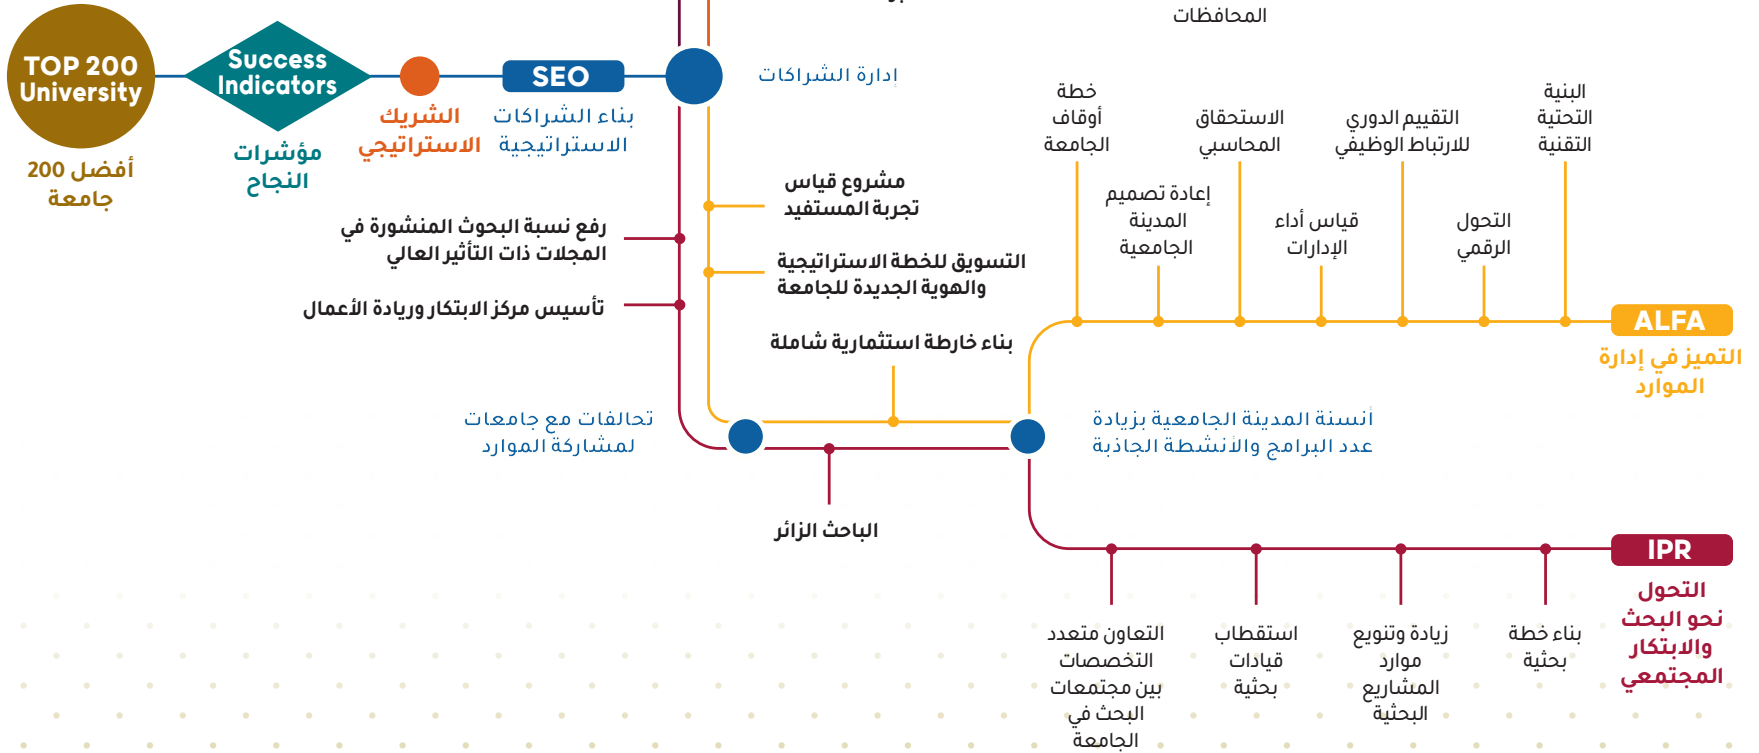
المحافظات

TOP 200 University

أفضل 200 جامعة

Success Indicators

مؤشرات النجاح

الشريك الاستراتيجي

SEO

بناء الشراكات الاستراتيجية

إدارة الشراكات

خطة أوقاف الجامعة

الاستحقاق المحاسبي

التقييم الدوري للارتباط الوظيفي

البنية التحتية التقنية

مشروع قياس تجربة المستفيد

إعادة تصميم المدينة الجامعية

قياس أداء الإدارات

التحول الرقمي

رفع نسبة البحوث المنشورة في المجلات ذات التأثير العالي

التسويق للخطة الاستراتيجية والهوية الجديدة للجامعة

تأسيس مركز الابتكار وريادة الأعمال

ALFA

التميز في إدارة الموارد

بناء خارطة استثمارية شاملة

تحالفات مع جامعات لمشاركة الموارد

انسنة المدينة الجامعية بزيادة عدد البرامج والأنشطة الجاذبة

الباحث الزائر

IPR

التحول نحو البحث والابتكار المجتمعي

التعاون متعدد التخصصات بين مجتمعات البحث في الجامعة

استقطاب قيادات بحثية

زيادة وتنويع موارد المشاريع البحثية

بناء خطة بحثية